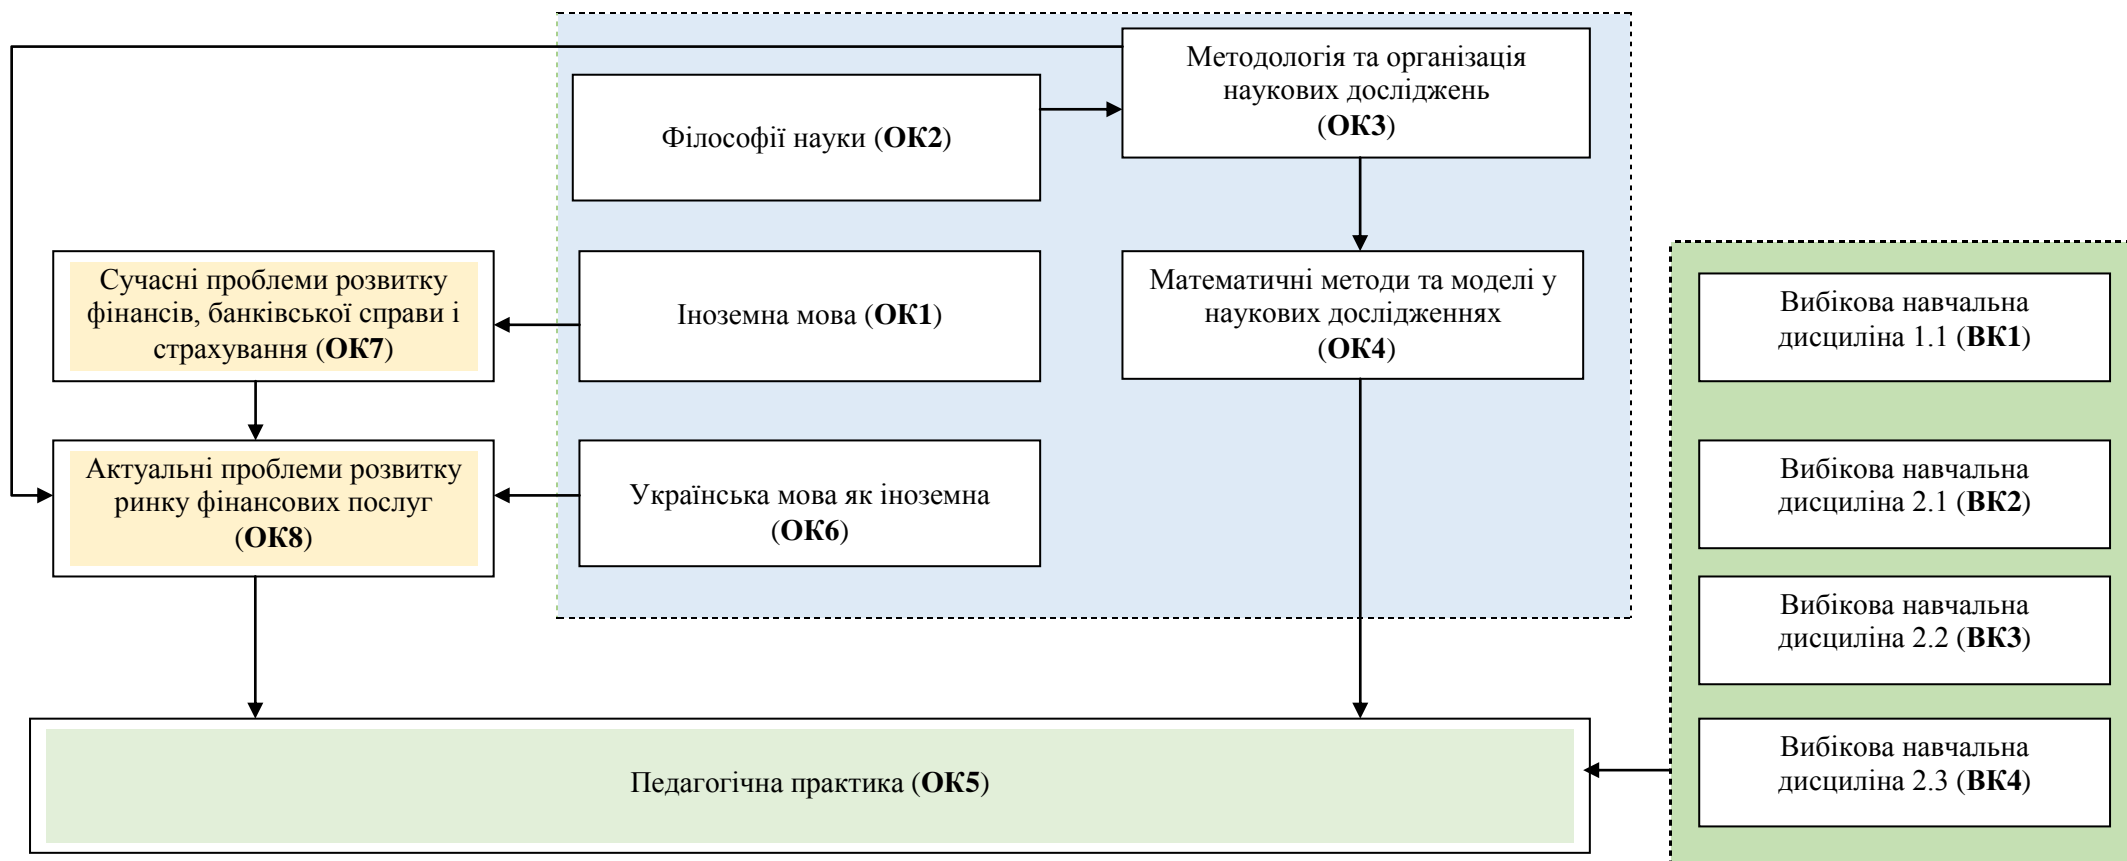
Методологія та організація наукових досліджень (ОК3)

Філософії науки (ОК2)

Сучасні проблеми розвитку фінансів, банківської справи і страхування (ОК7)

Іноземна мова (ОК1)

Математичні методи та моделі у наукових дослідженнях (ОК4)

Вибікова навчальна дисциліна 1.1 (ВК1)

Актуальні проблеми розвитку ринку фінансових послуг (ОК8)

Українська мова як іноземна (ОК6)

Вибікова навчальна дисциліна 2.1 (ВК2)

Вибікова навчальна дисциліна 2.2 (ВК3)

Вибікова навчальна дисциліна 2.3 (ВК4)

Педагогічна практика (ОК5)